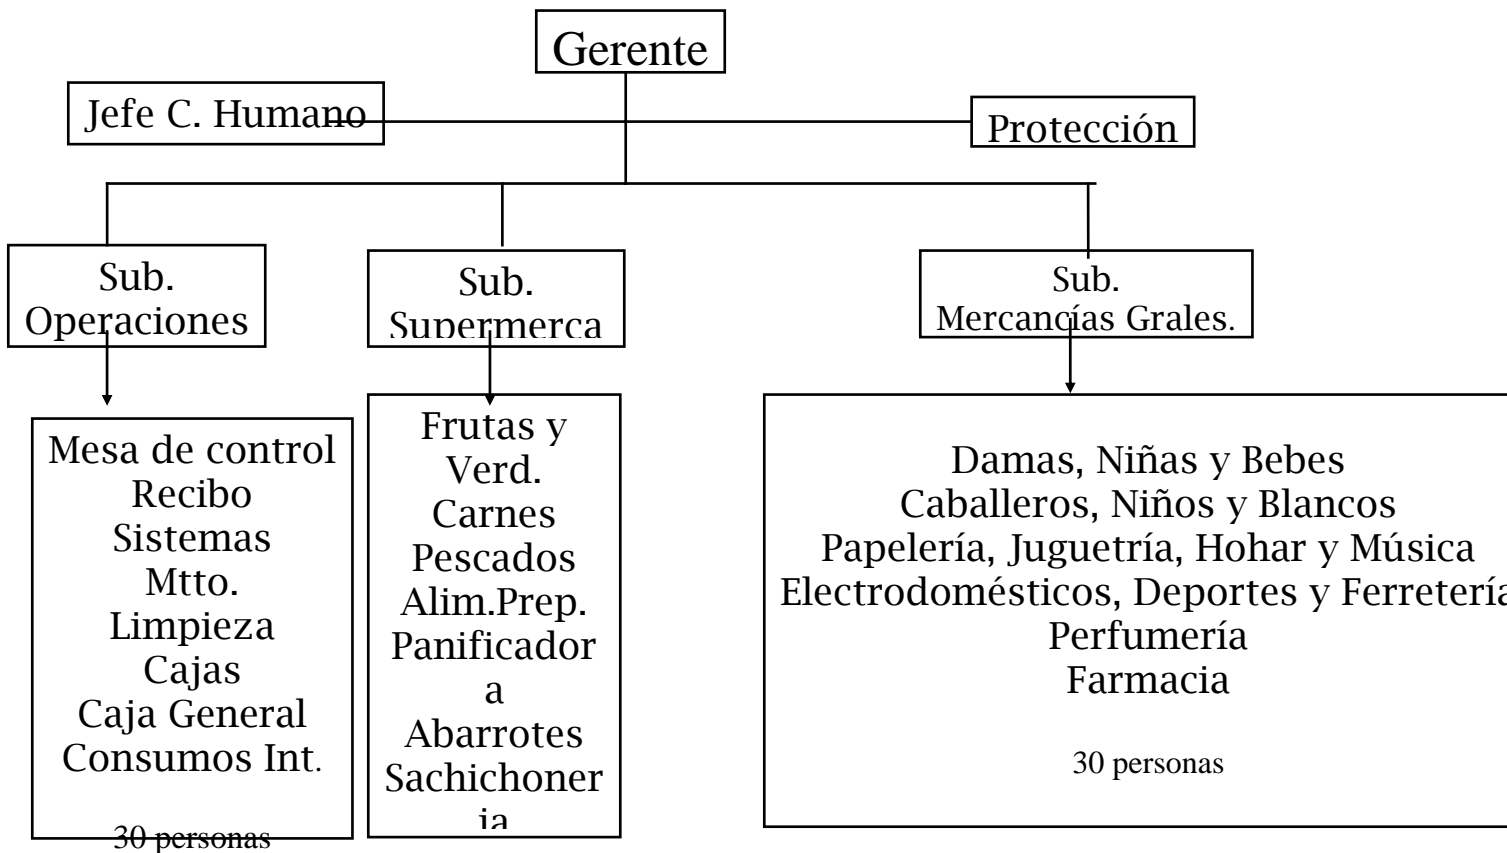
Gerente

Jefe C. Humano

Protección

Sub. Operaciones

Sub. Supermerca

Sub. Mercancías Grales.

Mesa de control
Recibo
Sistemas
Mtto.
Limpieza
Cajas
Caja General
Consumos Int.

30 personas

Frutas y Verd.
Carnes
Pescados
Alim.Prep.
Panificadora
Abarrotes
Sachichoneria

Damas, Niñas y Bebes
Caballeros, Niños y Blancos
Papelería, Juguetría, Hohar y Música
Electrodomésticos, Deportes y Ferretería
Perfumería
Farmacia

30 personas